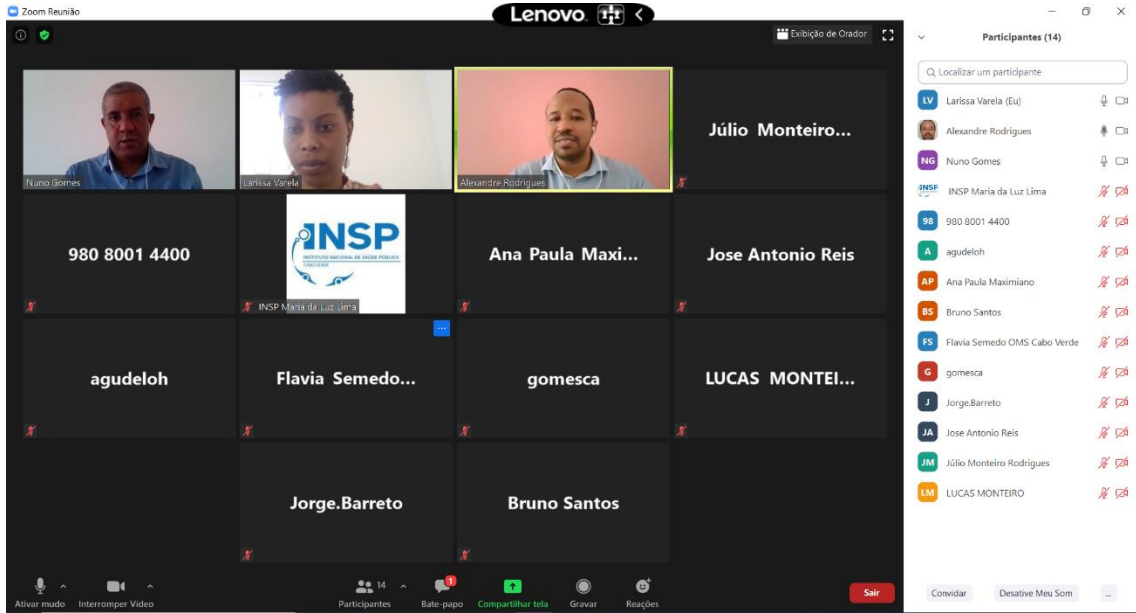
Zoom Reunião

Lenovo

Exibição de Orador

Nuno Gomes

Larissa Varela

Alexandre Rodrigues

Júlio Monteiro...

980 8001 4400

INSP
INSTITUTO NACIONAL DE SAÚDE PÚBLICA
CABO VERDE

INSP Maria da Luz Lima

Ana Paula Maxi...

Jose Antonio Reis

agudeloh

Flavia Semedo...

gomesca

LUCAS MONTEI...

Jorge.Barreto

Bruno Santos

Ativar mudo

Interromper Vídeo

14

Participantes

1

Bate-papo

Compartilhar tela

Gravar

Reações

Sair

Participantes (14)

Localizar um participante

LV Larissa Varela (Eu)

Alexandre Rodrigues

NG Nuno Gomes

INSP INSP Maria da Luz Lima

98 980 8001 4400

A agudeloh

AP Ana Paula Maximiano

BS Bruno Santos

FS Flavia Semedo OMS Cabo Verde

G gomesca

J Jorge.Barreto

JA Jose Antonio Reis

JM Júlio Monteiro Rodrigues

LM LUCAS MONTEIRO

Convidar

Desative Meu Som

...